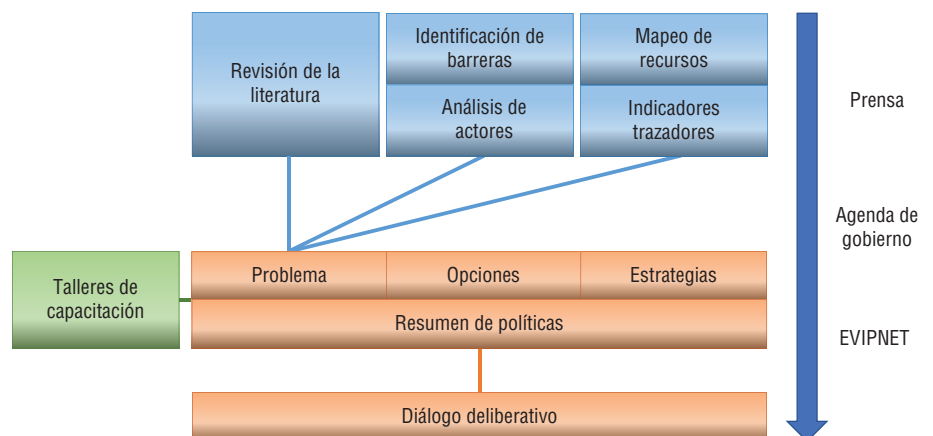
Revisión de la literatura

Identificación de barreras

Análisis de actores

Mapeo de recursos

Indicadores trazadores

Prensa

Agenda de gobierno

Talleres de capacitación

Problema

Opciones

Estrategias

Resumen de políticas

EVIPNET

Diálogo deliberativo